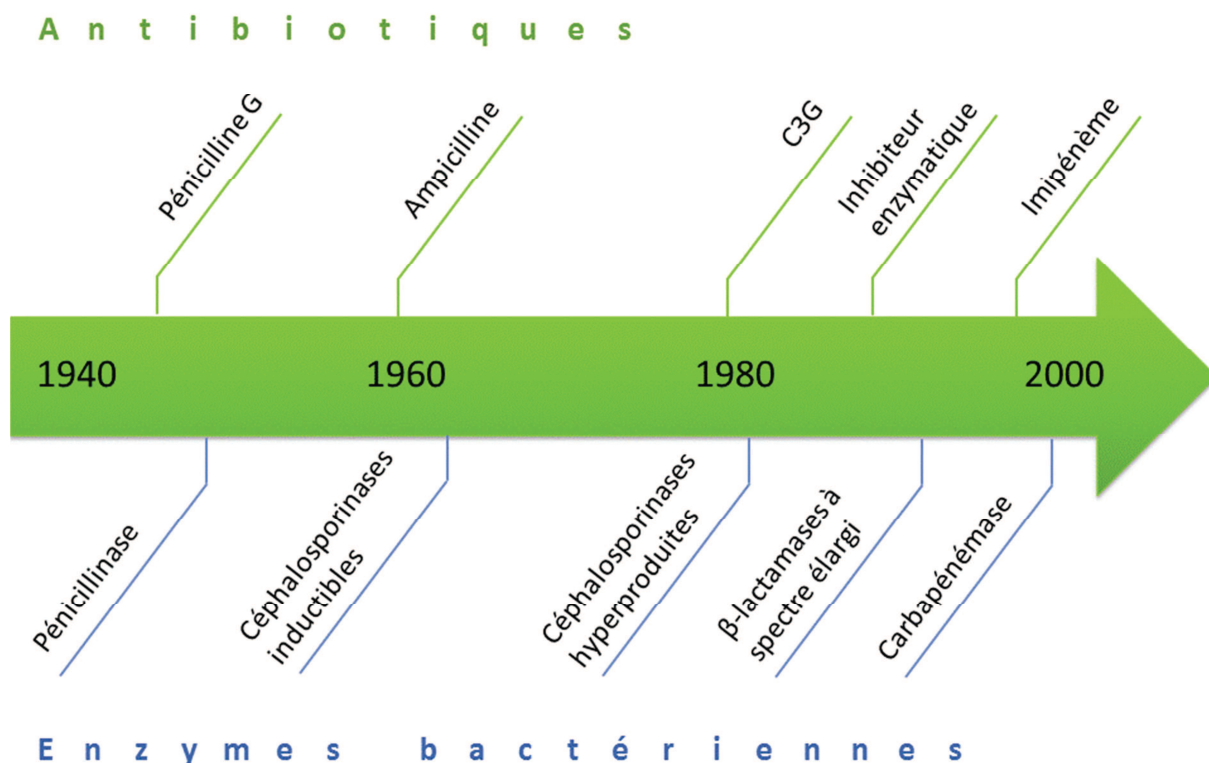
Antibiotiques

Pénicilline G

Ampicilline

C3G

Inhibiteur enzymatique

Imipénème

1940

1960

1980

2000

Pénicillinase

Céphalosporinases inductibles

Céphalosporinases hyperproduites

β-lactamases à spectre élargi

Carbapénémase

Enzymes bactériennes